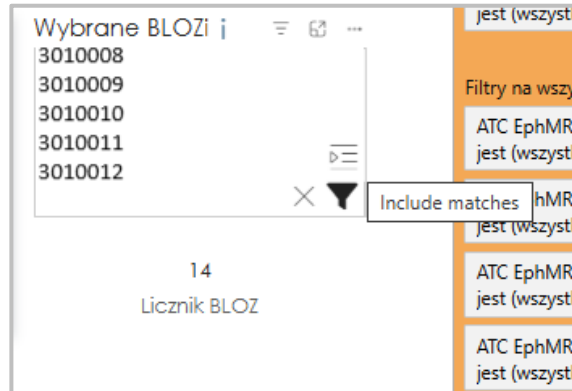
Wybrane BLOZi i

3010008
3010009
3010010
3010011
3010012

Include matches

14
Licznik BLOZ

jest (wszyst

Filtry na wszy

ATC EphMR
jest (wszyst

ATC EphMR
jest (wszyst

ATC EphMR
jest (wszyst

ATC EphMR
jest (wszyst